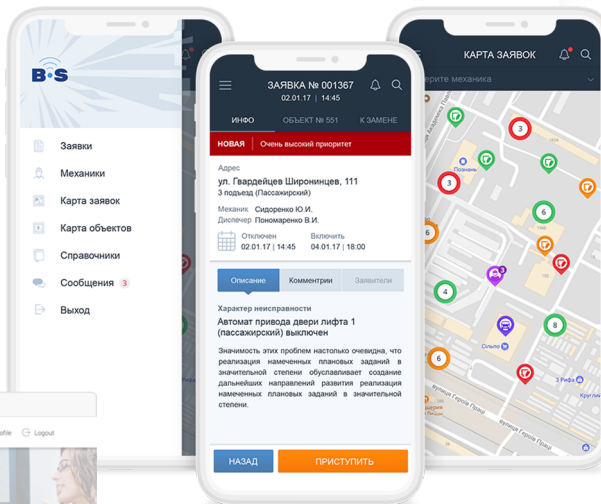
B·S

Заявки
Механики
Карта заявок
Карта объектов
Справочники
Сообщения 3
Выход

ofile Logout

ЗАЯВКА № 001367
02.01.17 | 14:45

ИНФО
ОБЪЕКТ 551
К ЗАМЕНЕ

НОВАЯ
Очень высокий приоритет

Адрес
ул. Гвардейцев Широнинцев, 111
3 подъезд (Пассажирский)

Механик Сидоренко Ю.И.
Диспетчер Пономаренко В.И.

Отключен
02.01.17 | 14:45
Включить
04.01.17 | 18:00

Описание
Комментрии
Заявители

Характер неисправности
Автомат привода двери лифта 1 (пассажирский) выключен

Значимость этих проблем настолько очевидна, что реализация намеченных плановых заданий в значительной степени обуславливает создание дальнейших направлений развития реализация намеченных плановых заданий в значительной степени.

НАЗАД
ПРИСТУПИТЬ

КАРТА ЗАЯВОК
ерите механика
3
3
6
6
6
8
6
Сільпо
3 Рефа
вулиця Героїв Праці
вулиця Героїв Праці